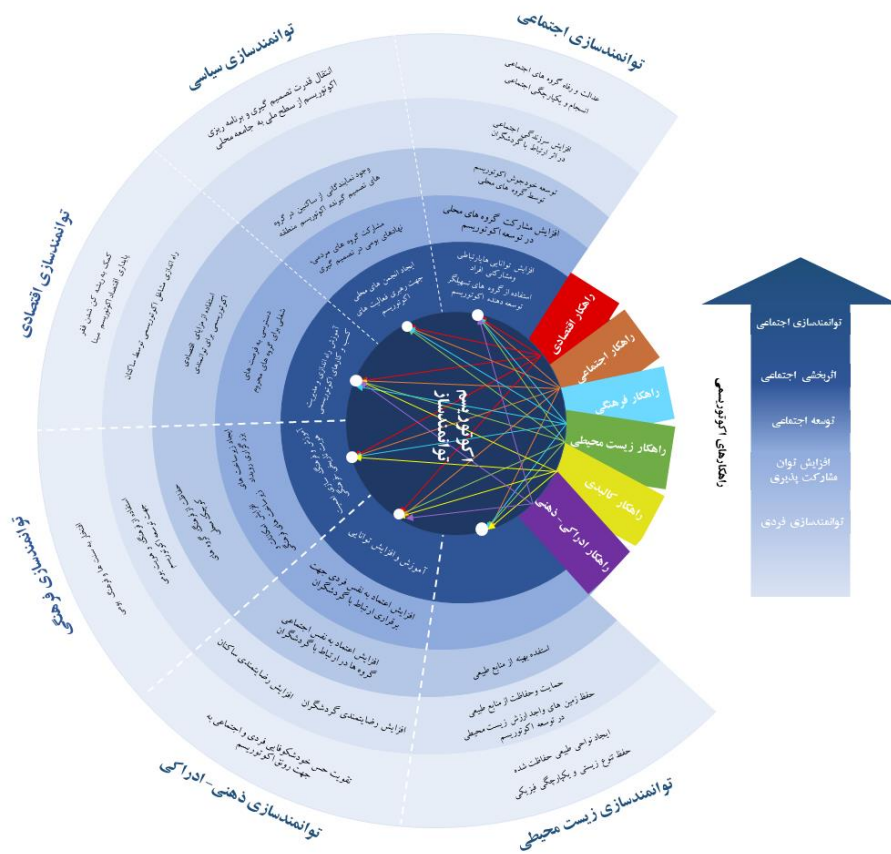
توانمندسازی اجتماعی

توانمندسازی سیاسی

توانمندسازی اقتصادی

توانمندسازی فرهنگی

توانمندسازی ذهنی-ادراکی

توانمندسازی زیست محیطی

عدالت و رفاه گروه های اجتماعی
انسجام و یکپارچگی اجتماعی

افزایش سازگاری اجتماعی
در اثر ارتباط با گردشگران

توسعه خودجوش اکوتوریسم
توسط گروه های محلی

افزایش مشارکت گروه های محلی
در توسعه اکوتوریسم

افزایش توانایی های ارتباطی
و مشارکتی افراد

استفاده از گروه های تسهیلگر
توسعه دهنده اکوتوریسم

انتقال قدرت تصمیم گیری و برنامه ریزی
اکوتوریسم از سطح ملی به جامعه محلی

وجود نمایندگانی از ساکنین در گروه
های تصمیم گیرنده اکوتوریسم منطقه

مشارکت گروه های مردمی
نهادهای بومی در تصمیم گیری

ایجاد انجمن های محلی
جهت راهبری فعالیت های
اکوتوریسم

کمک به ریشه کن شدن فقر
پایداری اقتصاد اکوتوریسم مبنا

راه اندازی مشاغل اکوتوریسمی توسط ساکنان

استفاده از مزایای اقتصادی
اکوتوریسم برای توانمندی

دسترسی به فرصت های
شغلی برای گروه های محروم

آموزش راه اندازی و مدیریت
کسب و کارهای اکوتوریسمی

ایجاد زمینه های اشتغال برای
گروه های محروم

احیاء و ترویج میراث فرهنگی
و سنت های محلی

افزایش تعامل فرهنگی
گروه های میزبان

افتخار به سنت ها و هویت محلی

آموزش افزایش توانایی

افزایش اعتماد به نفس فردی جهت
برقراری ارتباط با گردشگران

افزایش اعتماد به نفس اجتماعی
گروه ها در ارتباط با گردشگران

افزایش رضایتمندی ساکنان

افزایش رضایتمندی گردشگران

تقویت حس خودشکوفایی فردی و اجتماعی به
جهت رونق اکوتوریسم

استفاده بهینه از منابع طبیعی

حمایت و حفاظت از منابع طبیعی

حفظ زمین های واجد ارزش زیست محیطی
در توسعه اکوتوریسم

ایجاد نواحی طبیعی حفاظت شده

حفظ تنوع زیستی و یکپارچگی فیزیکی

اکوتوریسم توانمندساز

راهکار اقتصادی

راهکار اجتماعی

راهکار فرهنگی

راهکار زیست محیطی

راهکار کالبدی

راهکار ادراکی - ذهنی

راهکارهای اکوتوریسمی

توانمندسازی اجتماعی

اثربخشی اجتماعی

توسعه اجتماعی

افزایش توان مشارکت پذیری

توانمندسازی فردی